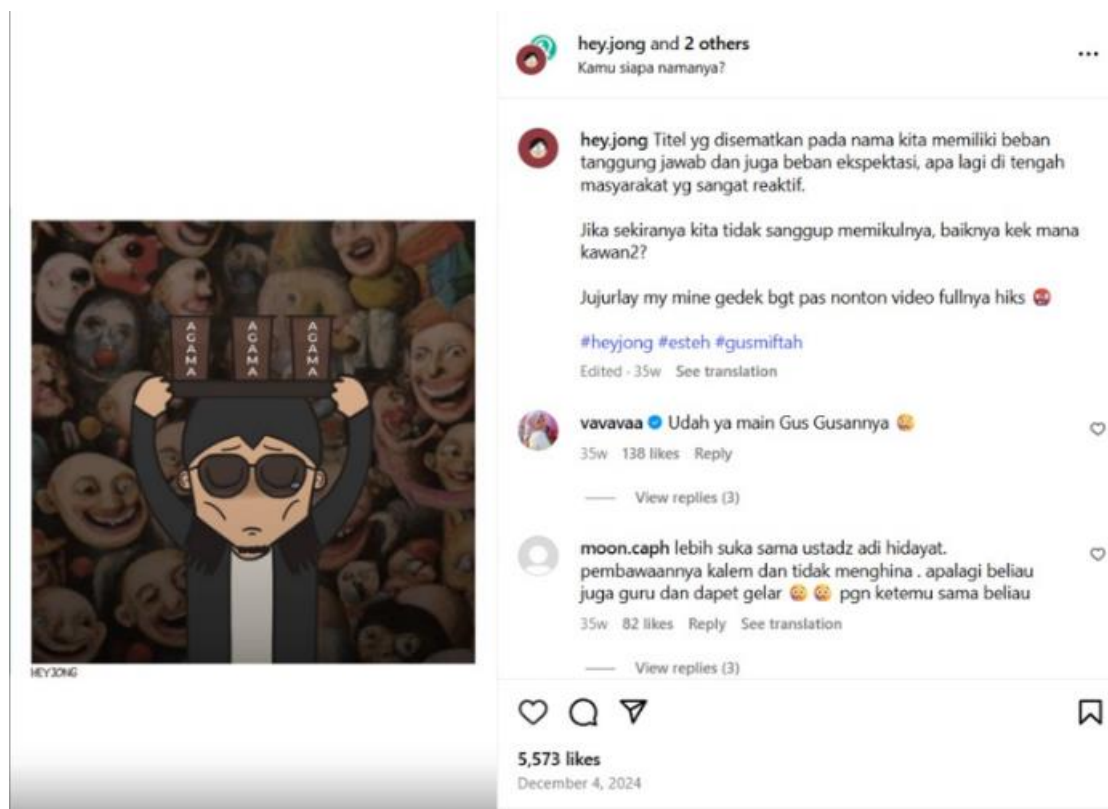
AGAMA AGAMA AGAMA

HEYJONG

hey.jong and 2 others
Kamu siapa namanya?

...

hey.jong Titel yg disematkan pada nama kita memiliki beban tanggung jawab dan juga beban ekspektasi, apa lagi di tengah masyarakat yg sangat reaktif.

Jika sekiranya kita tidak sanggup memikulnya, baiknya kek mana kawan2?

Jujurlay my mine gedek bgt pas nonton video fullnya hiks 😡

#heyjong #esteh #gusmiftah

Edited · 35w See translation

vavavaa Udah ya main Gus Gusannya 🤤
35w 138 likes Reply

View replies (3)

moon.caph lebih suka sama ustadz adi hidayat. pembawaannya kalem dan tidak menghina . apalagi beliau juga guru dan dapet gelar 🥺🥺 pgn ketemu sama beliau
35w 82 likes Reply See translation

View replies (3)

5,573 likes
December 4, 2024